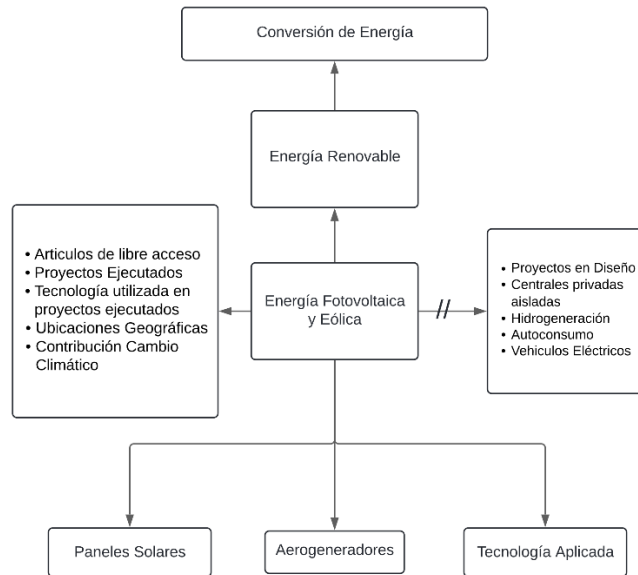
Conversión de Energía

Energía Renovable

• Articulos de libre acceso
• Proyectos Ejecutados
• Tecnología utilizada en proyectos ejecutados
• Ubicaciones Geográficas
• Contribución Cambio Climático

Energía Fotovoltaica y Eólica

//

• Proyectos en Diseño
• Centrales privadas aisladas
• Hidrogeneración
• Autoconsumo
• Vehiculos Eléctricos

Paneles Solares

Aerogeneradores

Tecnología Aplicada